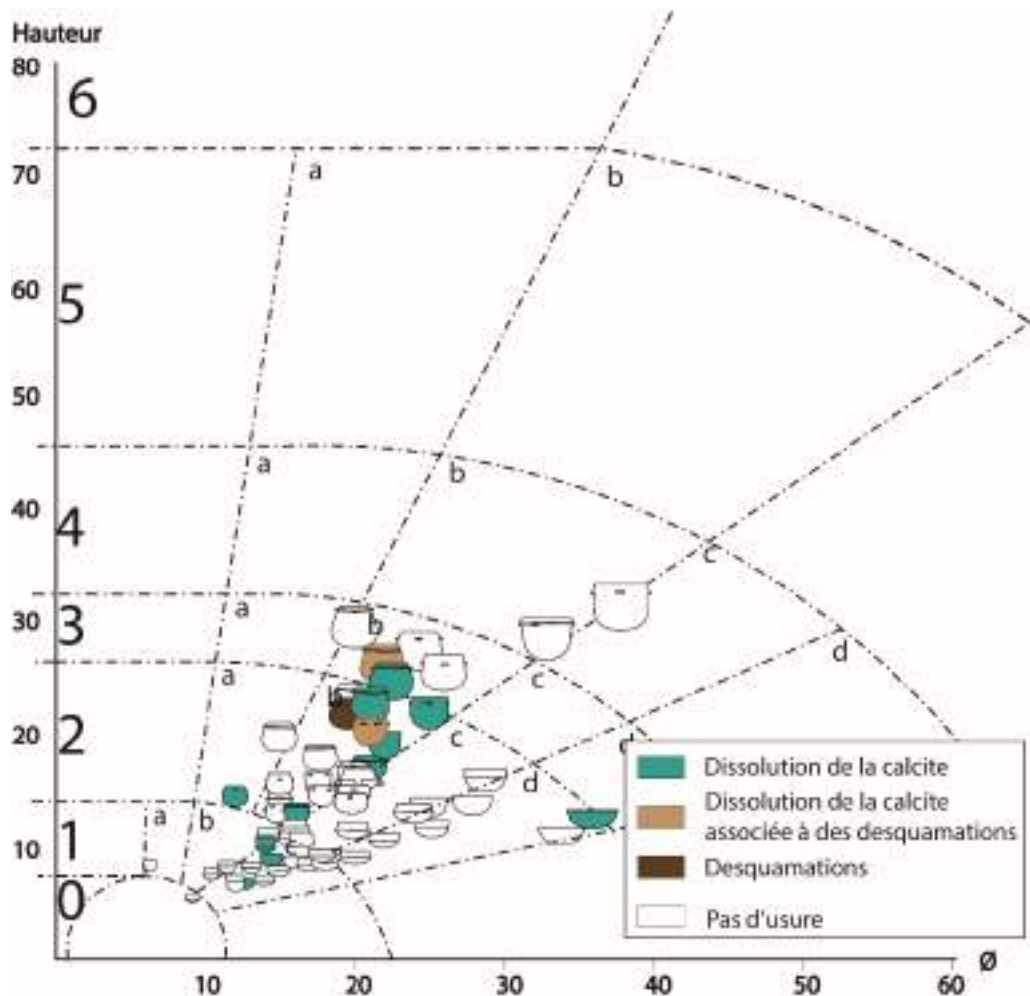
Hauteur

80
70
60
50
40
30
20
10

6
5
4
3
2
1
0

a
b
a
b
c
a
b
c
d
a
b
c
d
a
b

10
20
30
40
50
60
Ø

Dissolution de la calcite
Dissolution de la calcite associée à des desquamations
Desquamations
Pas d'usure